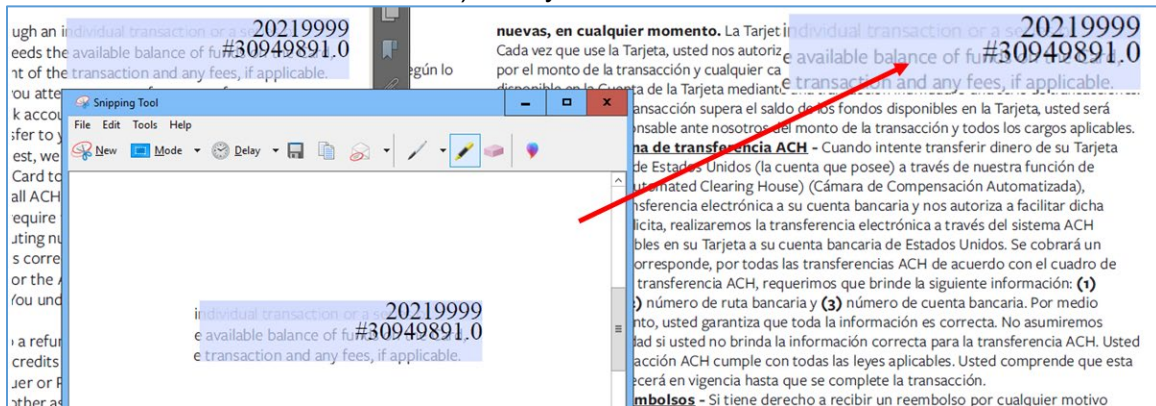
ugh an individual transaction or a se 20219999
eeds the available balance of fu #30949891.0
nt of the transaction and any fees, if applicable.
ou atte
k accou
sfer to y
est, we
Card to
all ACH
equire
uting nu
s corre
or the A
You und

o a refu
credits
yer or P
other as

Snipping Tool
File Edit Tools Help
New Mode Delay

individual transaction or a se 20219999
e available balance of fu #30949891.0
e transaction and any fees, if applicable.

gún lo

nuevas, en cualquier momento. La Tarjet individual transaction or a se 20219999
Cada vez que use la Tarjeta, usted nos autoriz e available balance of fu #30949891.0
por el monto de la transacción y cualquier ca e transaction and any fees, if applicable.
disponible en la Cuenta de la Tarjeta mediante
ansacción supera el saldo de los fondos disponibles en la Tarjeta, usted será
onsable ante nosotros del monto de la transacción y todos los cargos aplicables.
a de transferencia ACH - Cuando intente transferir dinero de su Tarjeta
de Estados Unidos (la cuenta que posee) a través de nuestra función de
utomated Clearing House) (Cámara de Compensación Automatizada),
sferencia electrónica a su cuenta bancaria y nos autoriza a facilitar dicha
licita, realizaremos la transferencia electrónica a través del sistema ACH
bles en su Tarjeta a su cuenta bancaria de Estados Unidos. Se cobrará un
orresponde, por todas las transferencias ACH de acuerdo con el cuadro de
transferencia ACH, requerimos que brinde la siguiente información: (1)
) número de ruta bancaria y (3) número de cuenta bancaria. Por medio
nto, usted garantiza que toda la información es correcta. No asumiremos
dad si usted no brinda la información correcta para la transferencia ACH. Usted
cción ACH cumple con todas las leyes aplicables. Usted comprende que esta
ecerá en vigencia hasta que se complete la transacción.
mbolsos - Si tiene derecho a recibir un reembolso por cualquier motivo